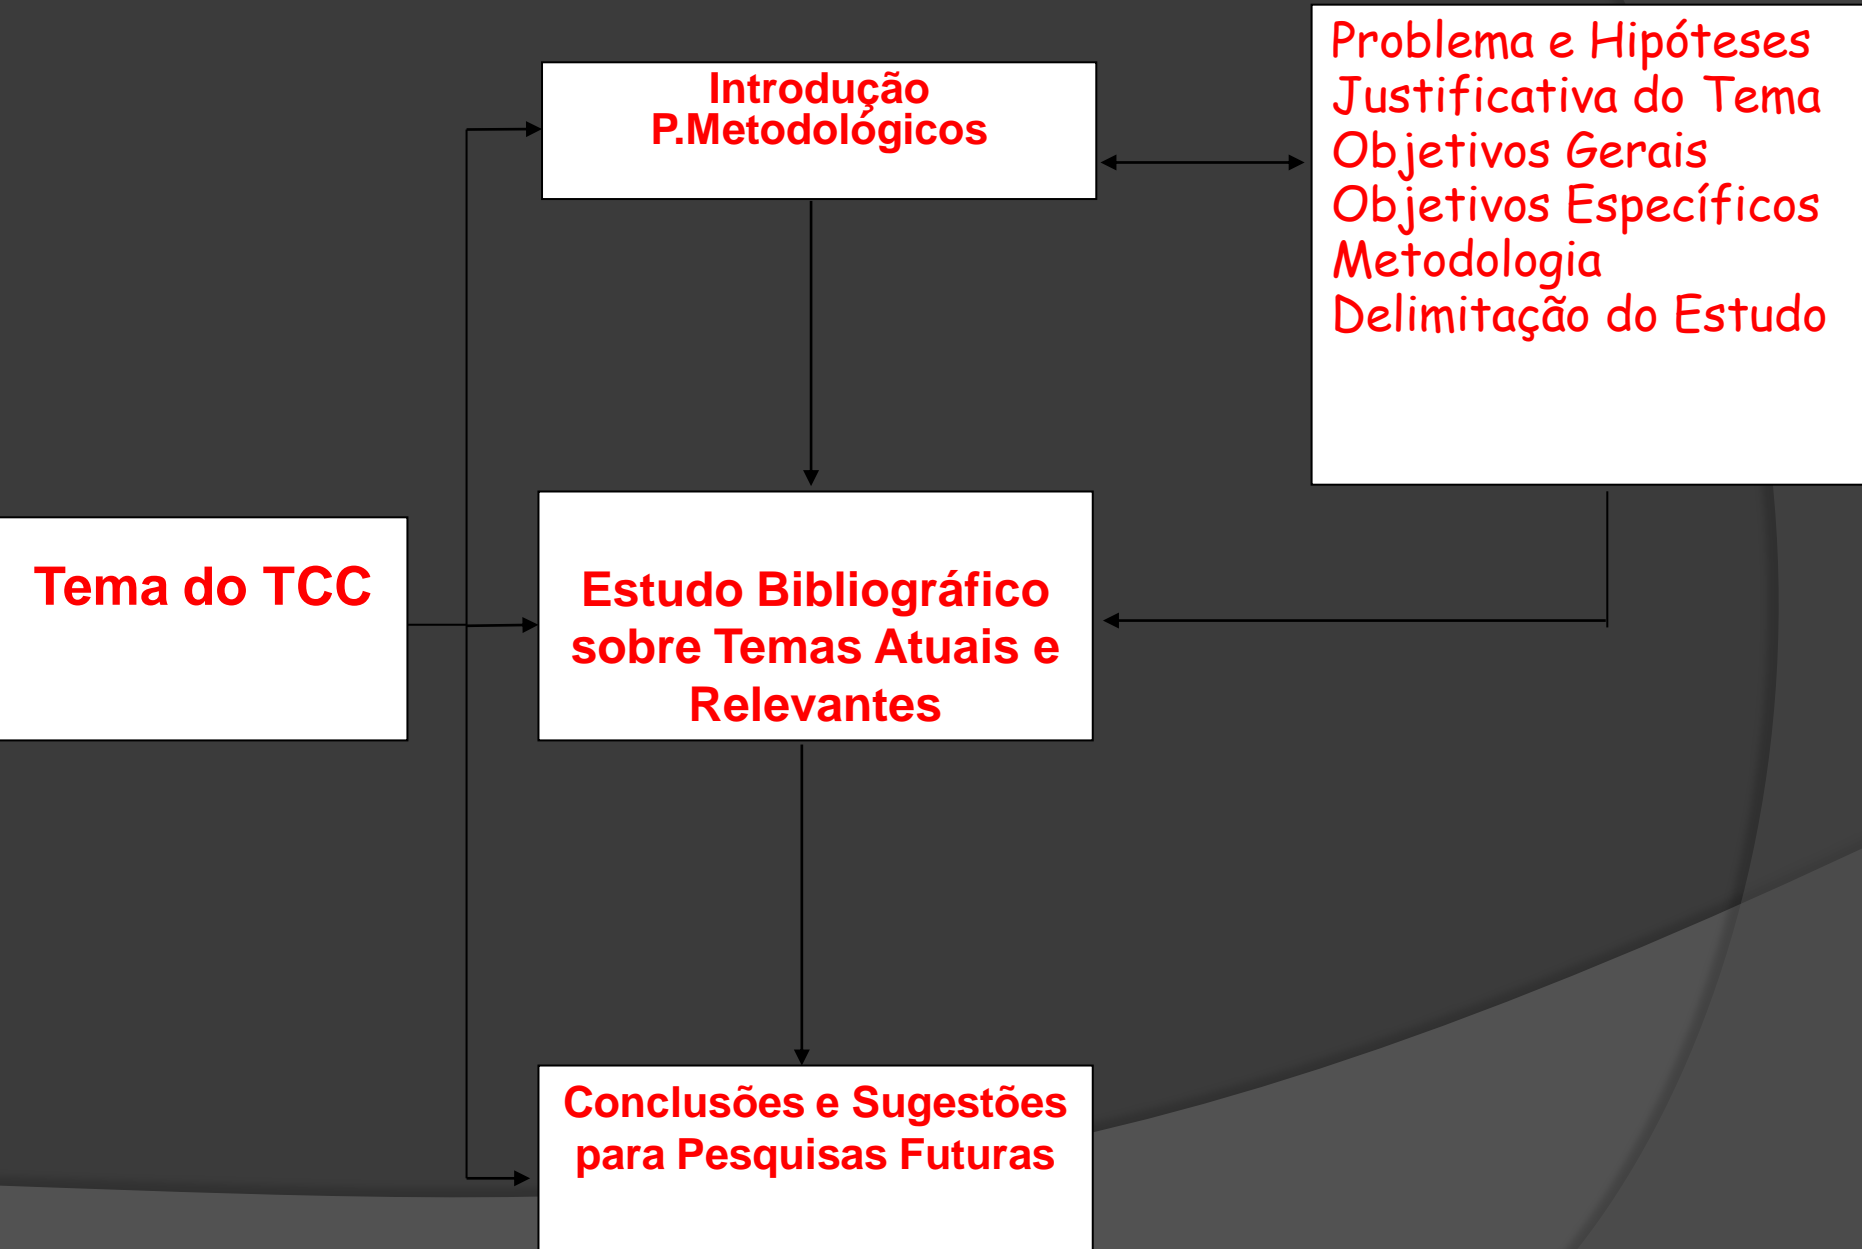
Introdução
P.Metodológicos

Problema e Hipóteses
Justificativa do Tema
Objetivos Gerais
Objetivos Específicos
Metodologia
Delimitação do Estudo

Tema do TCC

Estudo Bibliográfico sobre Temas Atuais e Relevantes

Conclusões e Sugestões para Pesquisas Futuras